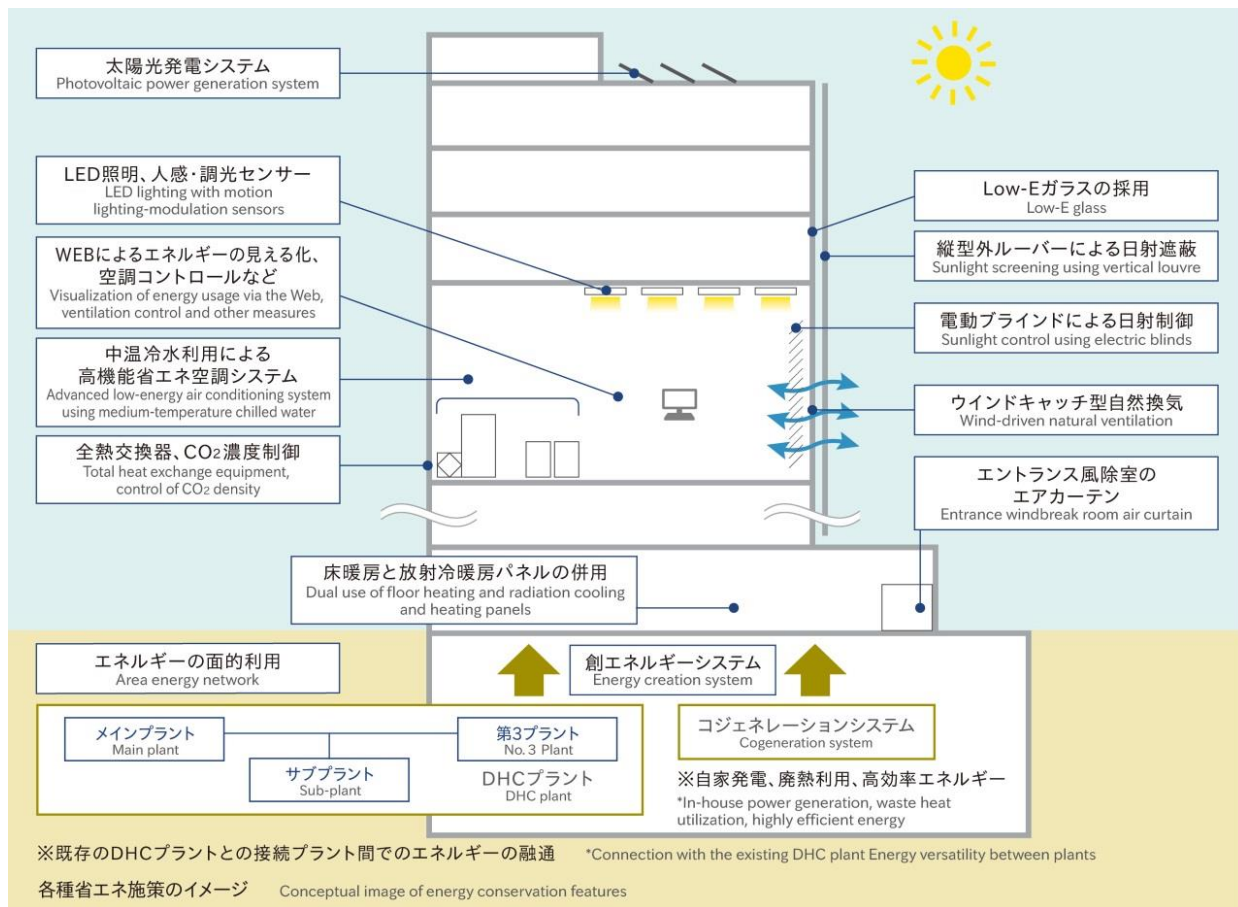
太陽光発電システム
Photovoltaic power generation system

LED照明、人感･調光センサー
LED lighting with motion lighting-modulation sensors

WEBによるエネルギーの見える化、空調コントロールなど
Visualization of energy usage via the Web, ventilation control and other measures

中温冷水利用による高機能省エネ空調システム
Advanced low-energy air conditioning system using medium-temperature chilled water

全熱交換器、$CO_2$濃度制御
Total heat exchange equipment, control of $CO_2$ density

Low-Eガラスの採用
Low-E glass

縦型外ルーバーによる日射遮蔽
Sunlight screening using vertical louvre

電動ブラインドによる日射制御
Sunlight control using electric blinds

ウインドキャッチ型自然換気
Wind-driven natural ventilation

エントランス風除室のエアカーテン
Entrance windbreak room air curtain

床暖房と放射冷暖房パネルの併用
Dual use of floor heating and radiation cooling and heating panels

エネルギーの面的利用
Area energy network

創エネルギーシステム
Energy creation system

メインプラント
Main plant

第3プラント
No. 3 Plant

サブプラント
Sub-plant

DHCプラント
DHC plant

コジェネレーションシステム
Cogeneration system

※自家発電、廃熱利用、高効率エネルギー
*In-house power generation, waste heat utilization, highly efficient energy

※既存のDHCプラントとの接続プラント間でのエネルギーの融通 *Connection with the existing DHC plant Energy versatility between plants

各種省エネ施策のイメージ Conceptual image of energy conservation features